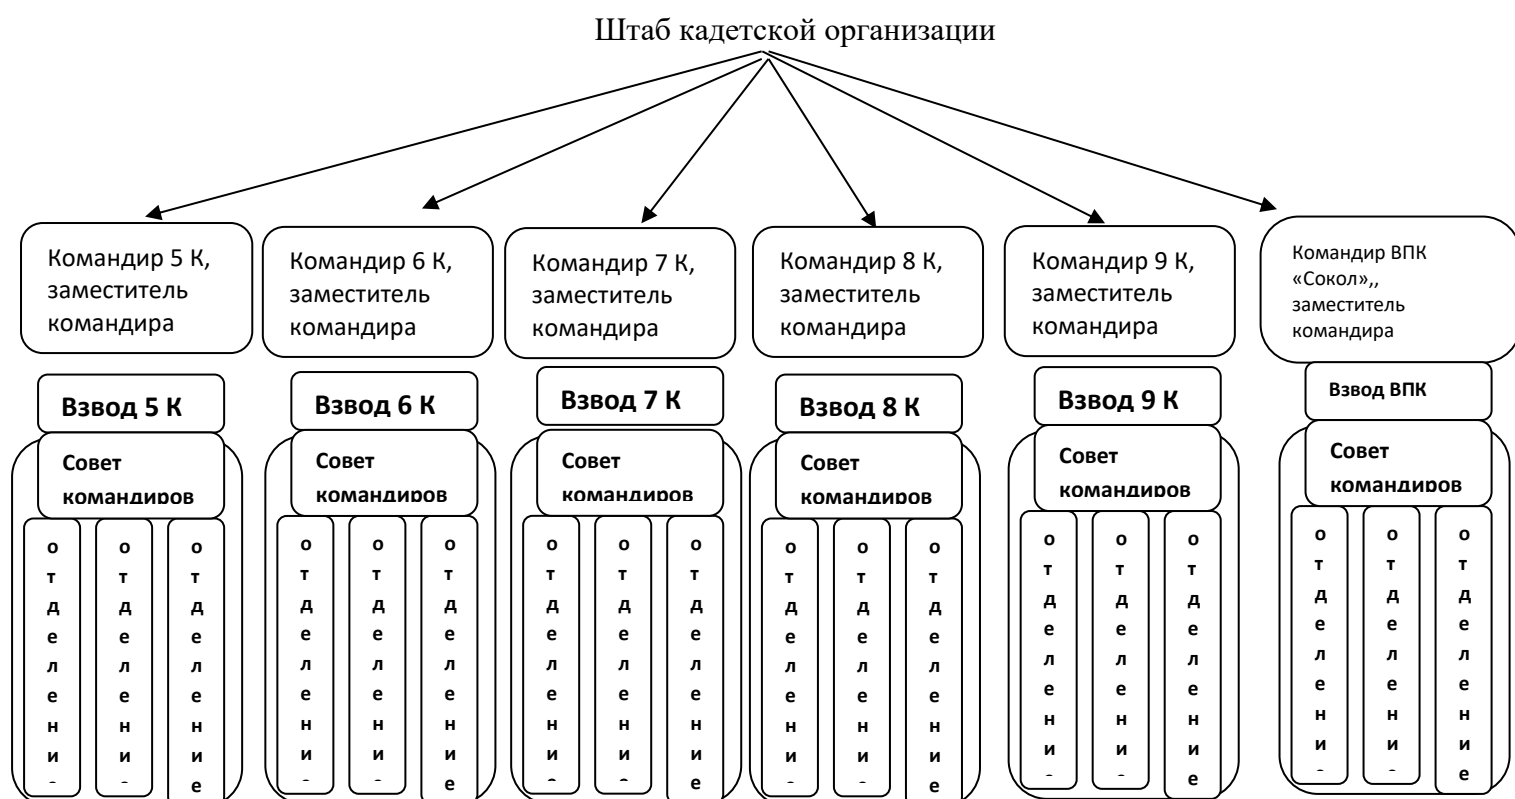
Штаб кадетской организации

Командир 5 К, заместитель командира

Взвод 5 К

Совет командиров

отделени

отделени

отделение

Командир 6 К, заместитель командира

Взвод 6 К

Совет командиров

отделени

отделени

отделение

Командир 7 К, заместитель командира

Взвод 7 К

Совет командиров

отделени

отделени

отделение

Командир 8 К, заместитель командира

Взвод 8 К

Совет командиров

отделени

отделени

отделение

Командир 9 К, заместитель командира

Взвод 9 К

Совет командиров

отделени

отделени

отделение

Командир ВПК «Сокол»,, заместитель командира

Взвод ВПК

Совет командиров

отделени

отделени

отделение